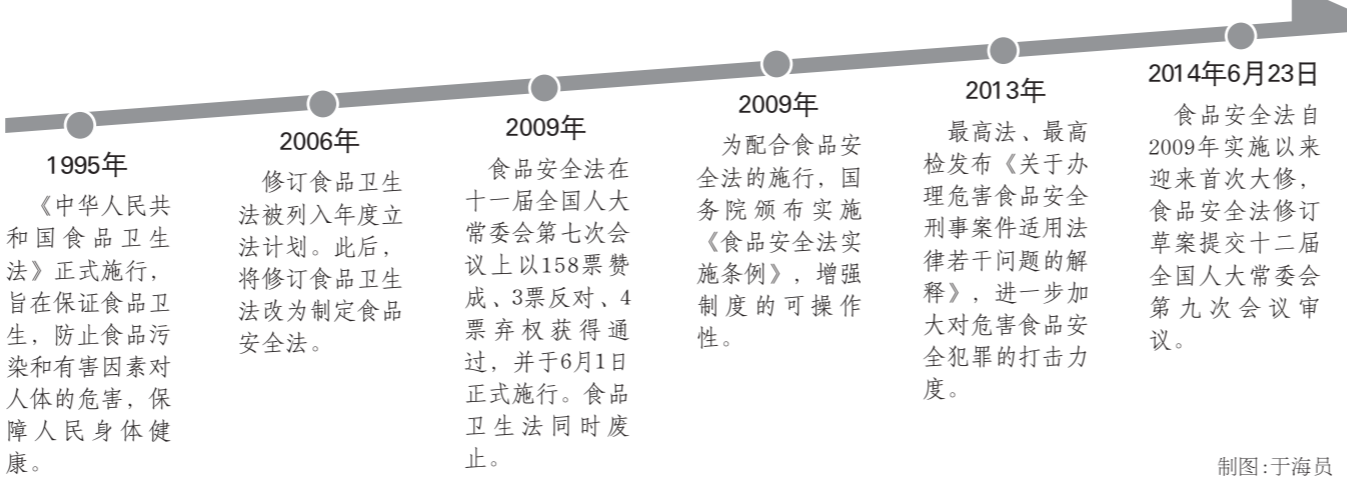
1995年

《中华人民共和国食品卫生法》正式施行，旨在保证食品卫生，防止食品污染和有害因素对人体的危害，保障人民身体健康。

2006年

修订食品卫生法被列入年度立法计划。此后，将修订食品卫生法改为制定食品安全法。

2009年

食品安全法在十一届全国人大常委会第七次会议上以158票赞成、3票反对、4票弃权获得通过，并于6月1日正式施行。食品卫生法同时废止。

2009年

为配合食品安全法的施行，国务院颁布实施《食品安全法实施条例》，增强制度的可操作性。

2013年

最高法、最高检发布《关于办理危害食品安全刑事案件适用法律若干问题的解释》，进一步加大对危害食品安全犯罪的打击力度。

2014年6月23日

食品安全法自2009年实施以来迎来首次大修，食品安全法修订草案提交十二届全国人大常委会第九次会议审议。

制图：于海员